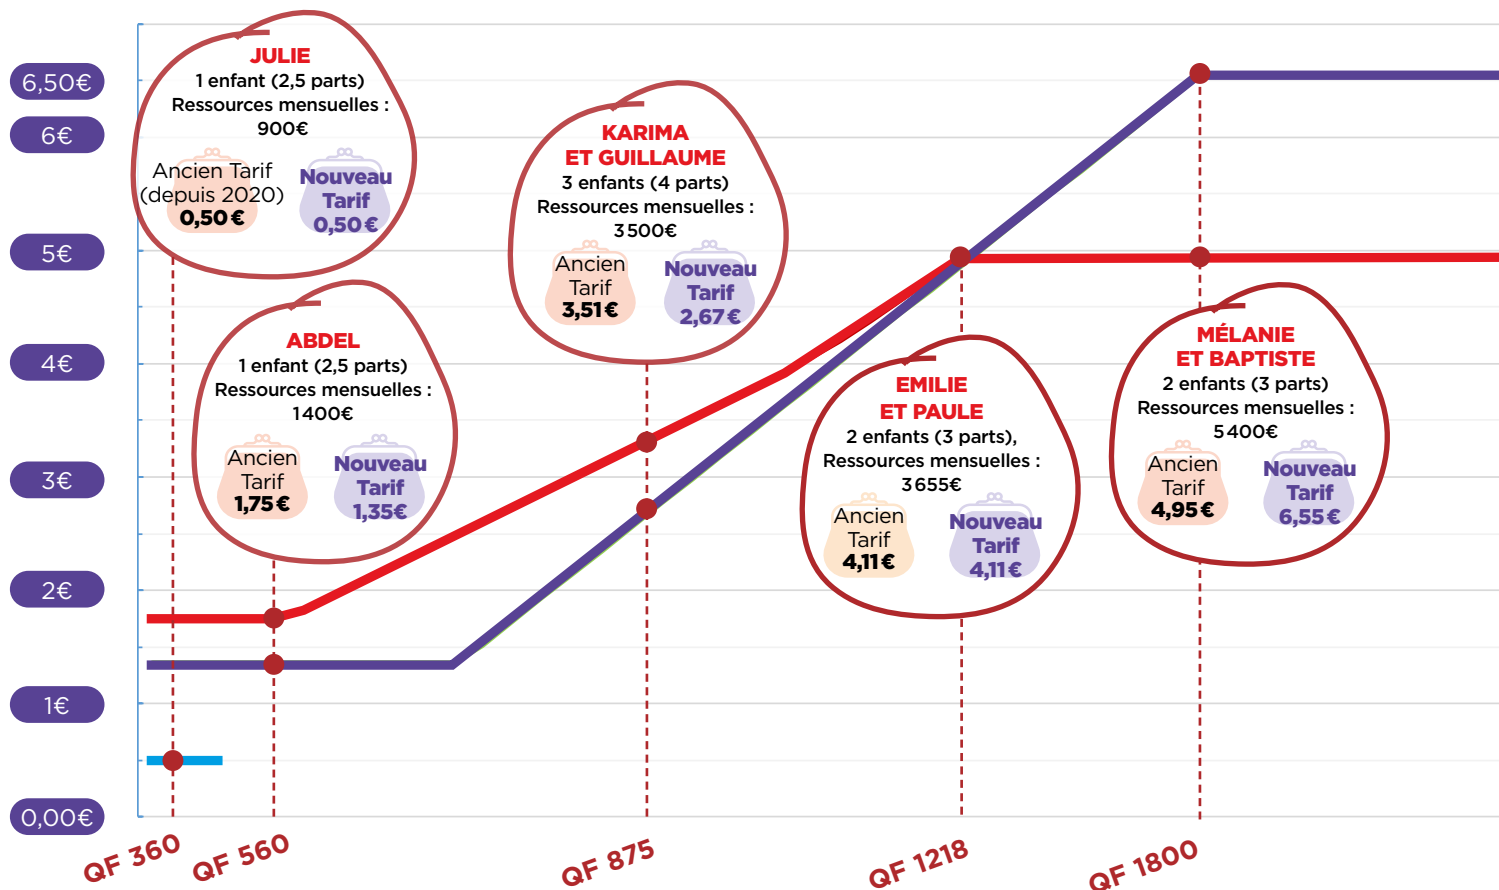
6,50€
6€
5€
4€
3€
2€
1€
0,00€

JULIE
1 enfant (2,5 parts)
Ressources mensuelles : 900€
Ancien Tarif (depuis 2020) 0,50 €
Nouveau Tarif 0,50 €

KARIMA ET GUILLAUME
3 enfants (4 parts)
Ressources mensuelles : 3500€
Ancien Tarif 3,51 €
Nouveau Tarif 2,67 €

ABDEL
1 enfant (2,5 parts)
Ressources mensuelles : 1400€
Ancien Tarif 1,75 €
Nouveau Tarif 1,35 €

EMILIE ET PAULE
2 enfants (3 parts),
Ressources mensuelles : 3655€
Ancien Tarif 4,11 €
Nouveau Tarif 4,11 €

MÉLANIE ET BAPTISTE
2 enfants (3 parts)
Ressources mensuelles : 5400€
Ancien Tarif 4,95 €
Nouveau Tarif 6,55 €

QF 360
QF 560
QF 875
QF 1218
QF 1800